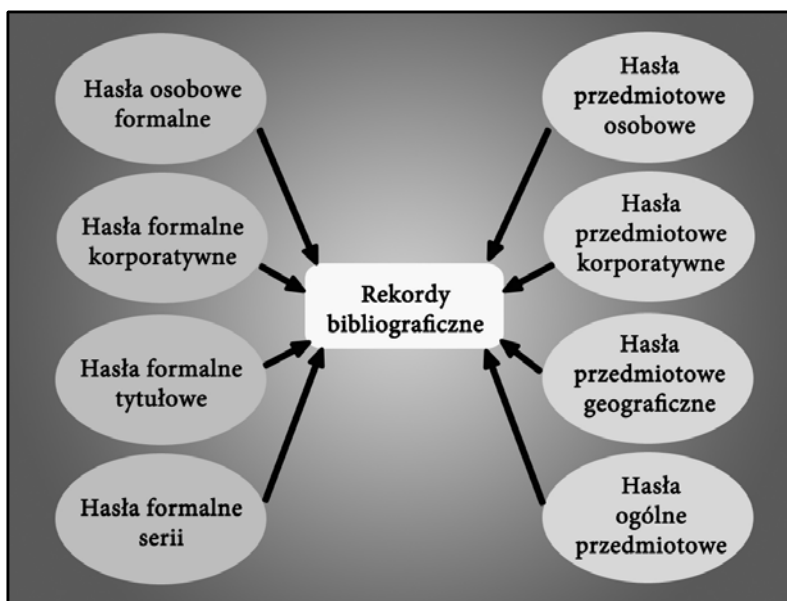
Hasła osobowe formalne

Hasła formalne korporatywne

Hasła formalne tytułowe

Hasła formalne serii

Rekordy bibliograficzne

Hasła przedmiotowe osobowe

Hasła przedmiotowe korporatywne

Hasła przedmiotowe geograficzne

Hasła ogólne przedmiotowe